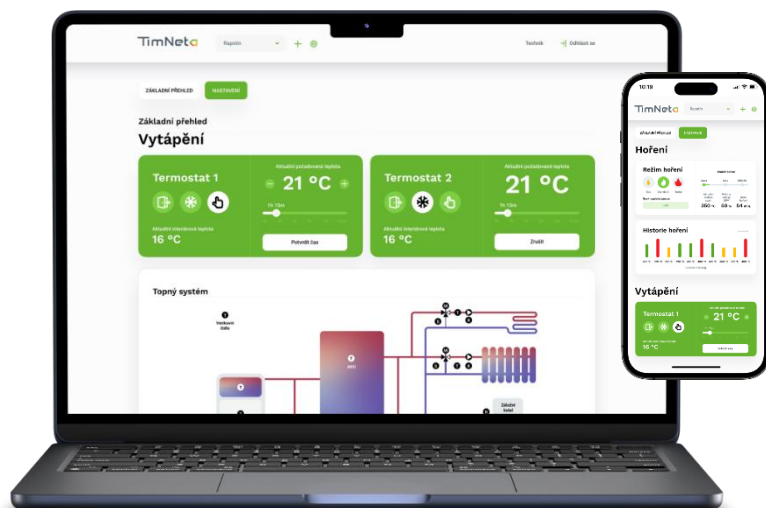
TimNeta

Rapidin

Technik

Odhlásit se

ZÁKLADNÍ PŘEHLED

NASTAVENÍ

Základní přehled

Vytápění

Termostat 1

Aktuální požadovaná teplota

21 °C

Aktuální interiérová teplota

16 °C

Potvrdit čas

Termostat 2

Aktuální požadovaná teplota

21 °C

Aktuální interiérová teplota

16 °C

Zrušit

Topný systém

Venkovní čidlo

Zdroj

Základní kotel

10:19

TimNeta

Rapidin

Základní přehled

Nastavení

Hoření

Režim hoření

Historie hoření

Vytápění

Termostat 1

21 °C

16 °C